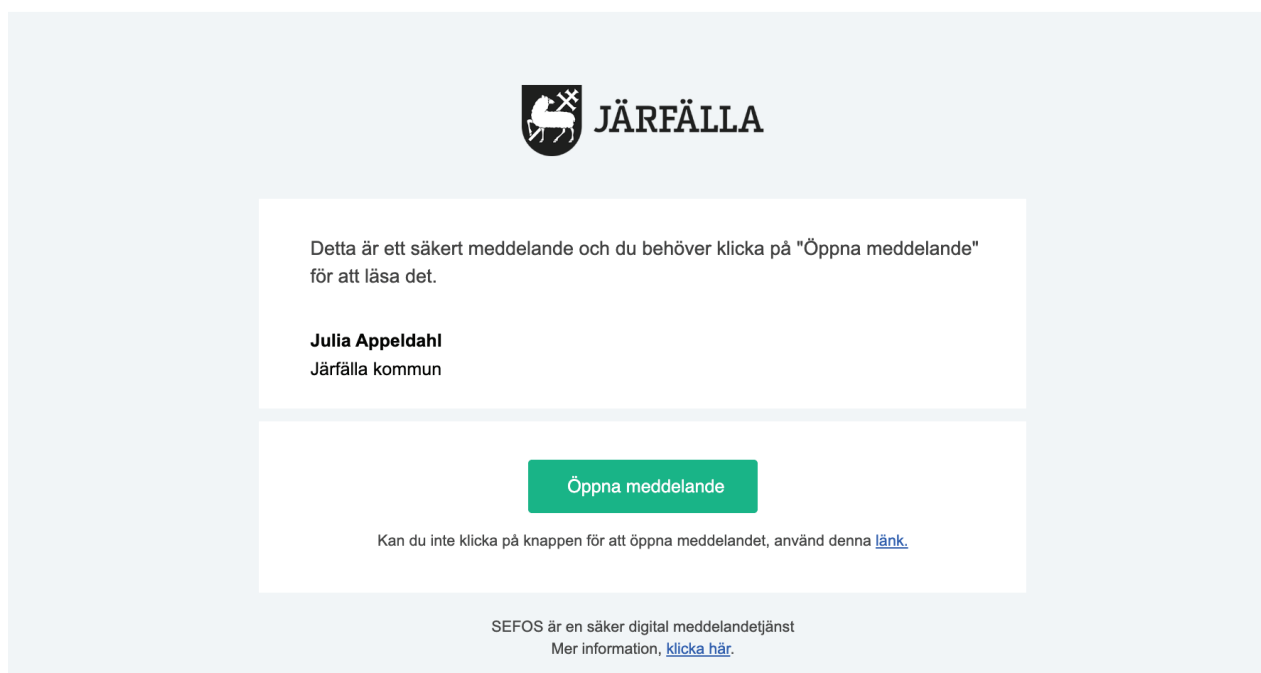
JÄRFÄLLA

Detta är ett säkert meddelande och du behöver klicka på "Öppna meddelande" för att läsa det.

**Julia Appeldahl**
Järfälla kommun

Öppna meddelande

Kan du inte klicka på knappen för att öppna meddelandet, använd denna länk.

SEFOS är en säker digital meddelandetjänst
Mer information, klicka här.